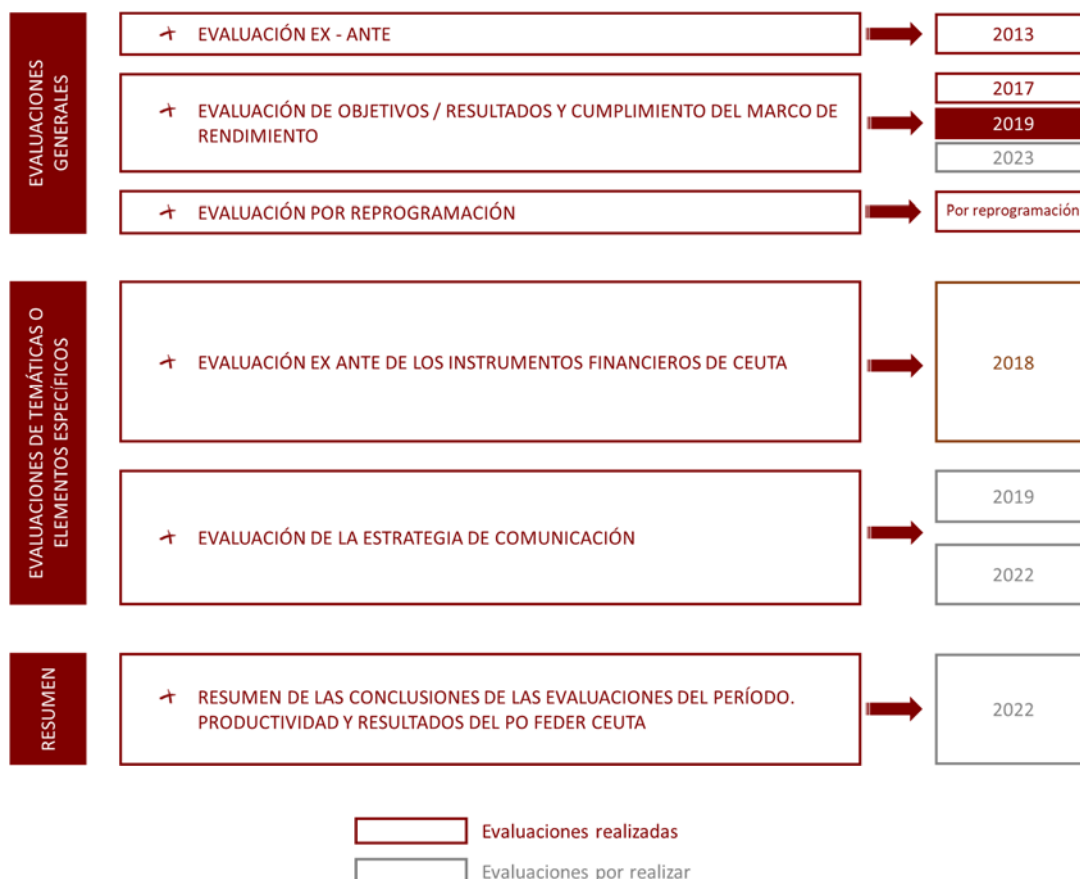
EVALUACIONES GENERALES

EVALUACIÓN EX - ANTE

2013

EVALUACIÓN DE OBJETIVOS / RESULTADOS Y CUMPLIMIENTO DEL MARCO DE RENDIMIENTO

2017

2019

2023

EVALUACIÓN POR REPROGRAMACIÓN

Por reprogramación

EVALUACIONES DE TEMÁTICAS O ELEMENTOS ESPECÍFICOS

EVALUACIÓN EX ANTE DE LOS INSTRUMENTOS FINANCIEROS DE CEUTA

2018

EVALUACIÓN DE LA ESTRATEGIA DE COMUNICACIÓN

2019

2022

RESUMEN

RESUMEN DE LAS CONCLUSIONES DE LAS EVALUACIONES DEL PERÍODO. PRODUCTIVIDAD Y RESULTADOS DEL PO FEDER CEUTA

2022

Evaluaciones realizadas

Evaluaciones por realizar